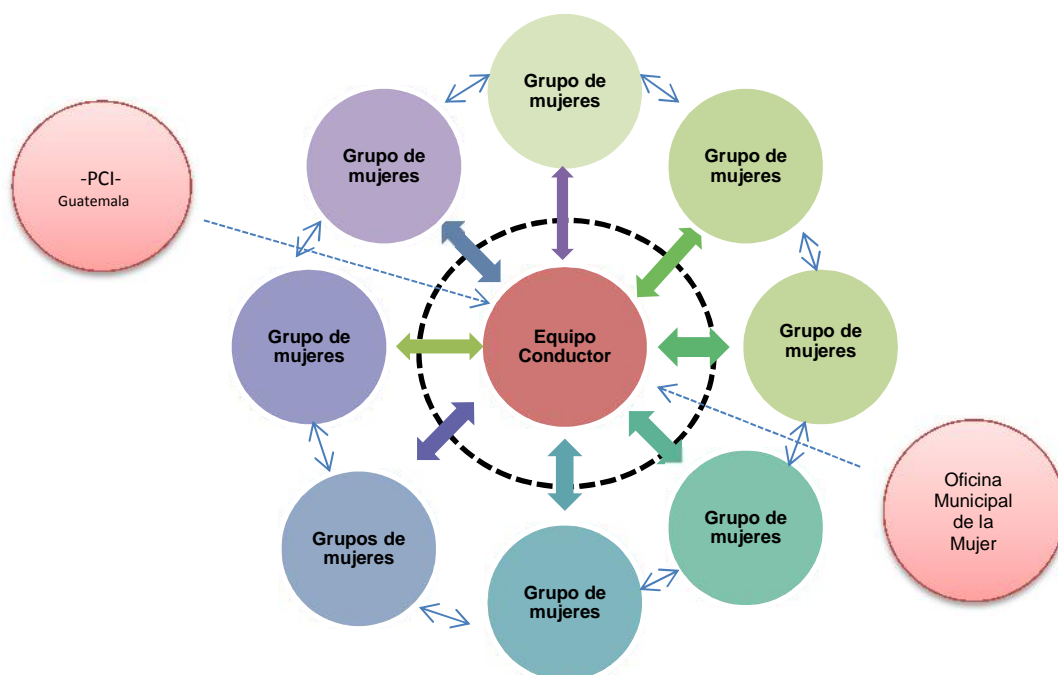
Grupo de mujeres

-PCI-
Guatemala

Grupo de mujeres

Grupo de mujeres

Grupo de mujeres

Equipo Conductor

Grupo de mujeres

Grupos de mujeres

Grupo de mujeres

Grupo de mujeres

Oficina Municipal de la Mujer